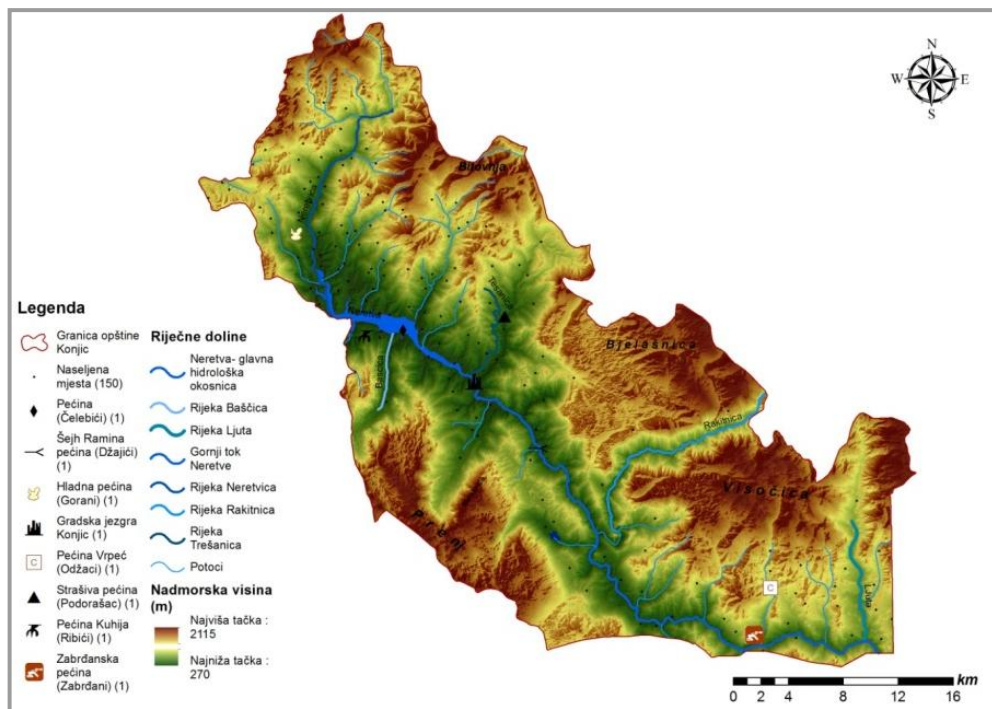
N
W
E
S

Bitovnja
Bjelašnica
Rakitnica
Visočica
Prenj
Ljuta
Bašćica
Neretvica
Trešanica
C

Legenda
Granica opštine Konjic
Naseljena mjesta (150)
Pećina (Čelebići) (1)
Šejh Ramina pećina (Džajići) (1)
Hladna pećina (Gorani) (1)
Gradska jezgra Konjic (1)
Pećina Vrpeć (Odžaci) (1)
Strašiva pećina (Podorašac) (1)
Pećina Kuhija (Ribići) (1)
Zabrđanska pećina (Zabrđani) (1)

Riječne doline
Neretva- glavna hidrološka okosnica
Rijeka Bašćica
Rijeka Ljuta
Gornji tok Neretve
Rijeka Neretvica
Rijeka Rakitnica
Rijeka Trešanica
Potoci

Nadmorska visina (m)
Najviša tačka : 2115
Najniža tačka : 270

km
0 2 4 8 12 16